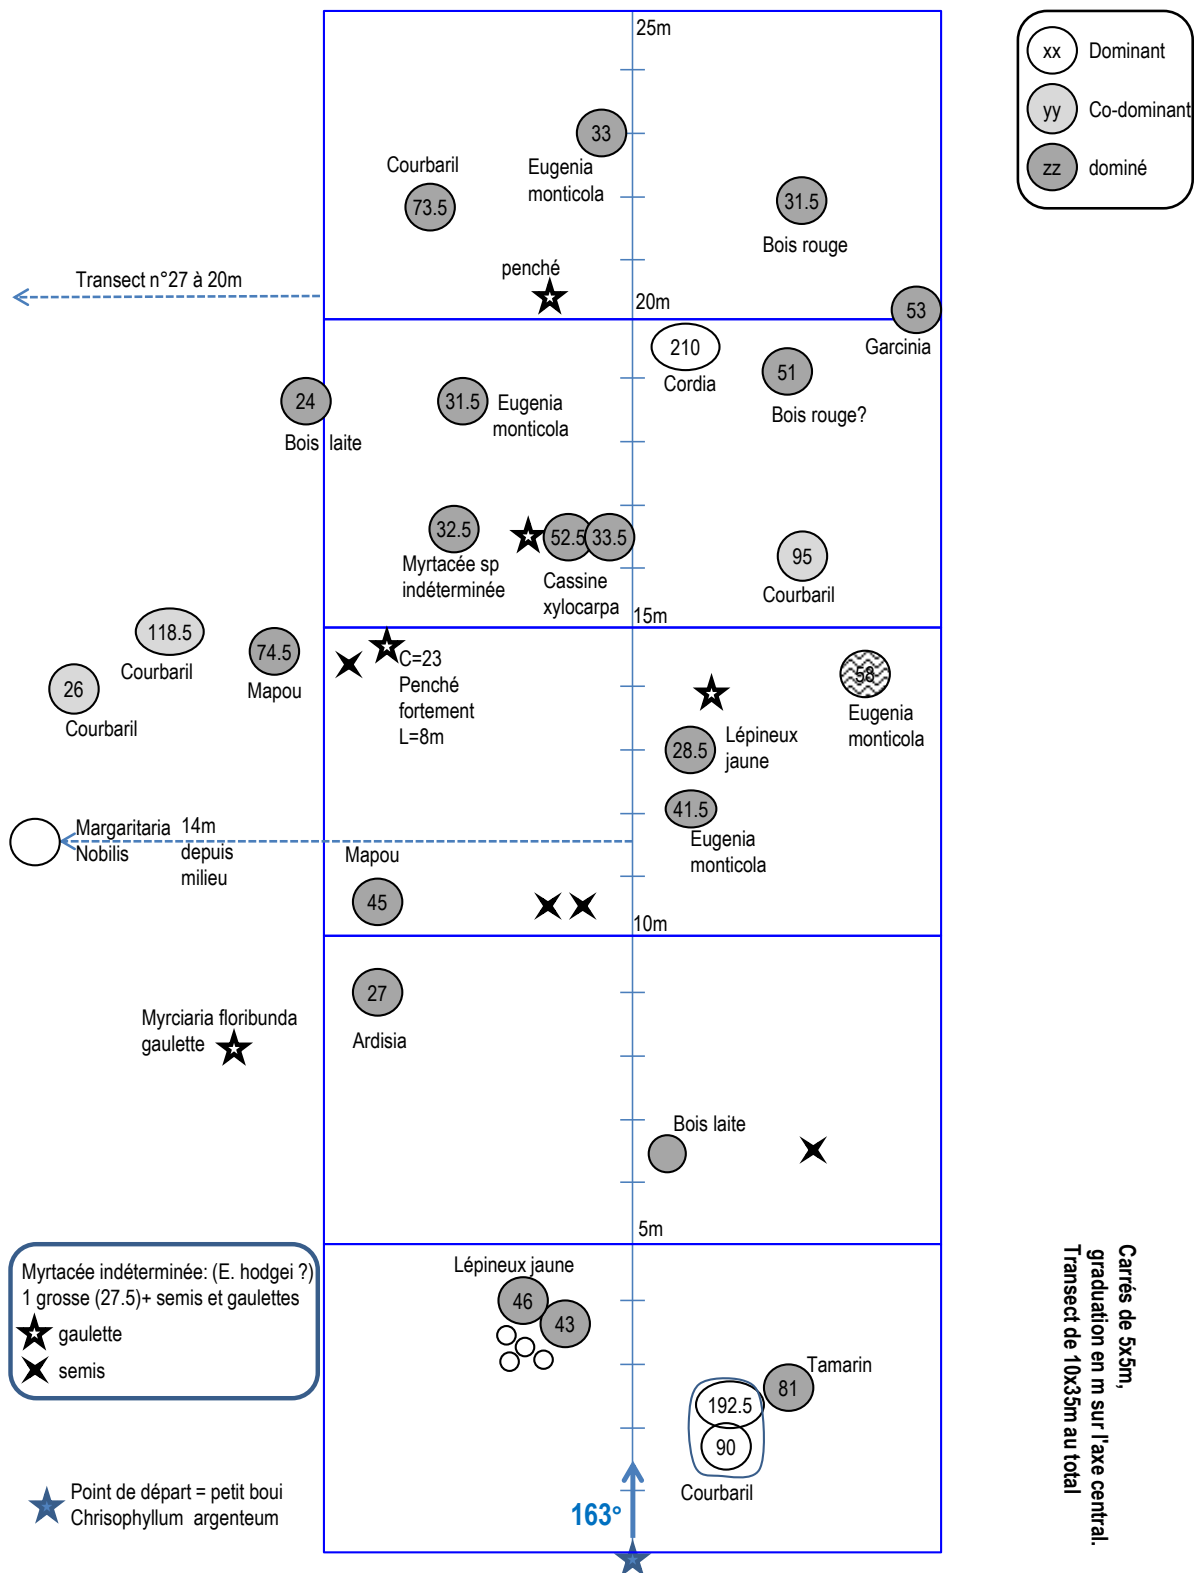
xx Dominant
yy Co-dominant
zz dominé

25m

Courbaril
73.5

33
Eugenia monticola

31.5
Bois rouge

Transect n°27 à 20m

penché

20m

53
Garcinia

210
Cordia

51
Bois rouge?

24
Bois laite

31.5 Eugenia monticola

32.5
Myrtacée sp indéterminée

52.5 33.5
Cassine xylocarpa

95
Courbaril

15m

118.5
Courbaril

26
Courbaril

74.5
Mapou

C=23
Penché fortement
L=8m

58
Eugenia monticola

28.5 Lépineux jaune

41.5
Eugenia monticola

Margaritaria Nobilis
14m depuis milieu

Mapou

45

10m

27
Ardisia

Myrciaria floribunda gaulette

Bois laite

5m

Myrtacée indéterminée: (E. hodgei ?)
1 grosse (27.5)+ semis et gaulettes
gaulette
semis

Lépineux jaune
46
43

Tamarin
81
192.5
90
Courbaril

Point de départ = petit boui
Chrisophyllum argenteum

163°

Carrés de 5x5m,
graduation en m sur l'axe central.
Transect de 10x35m au total